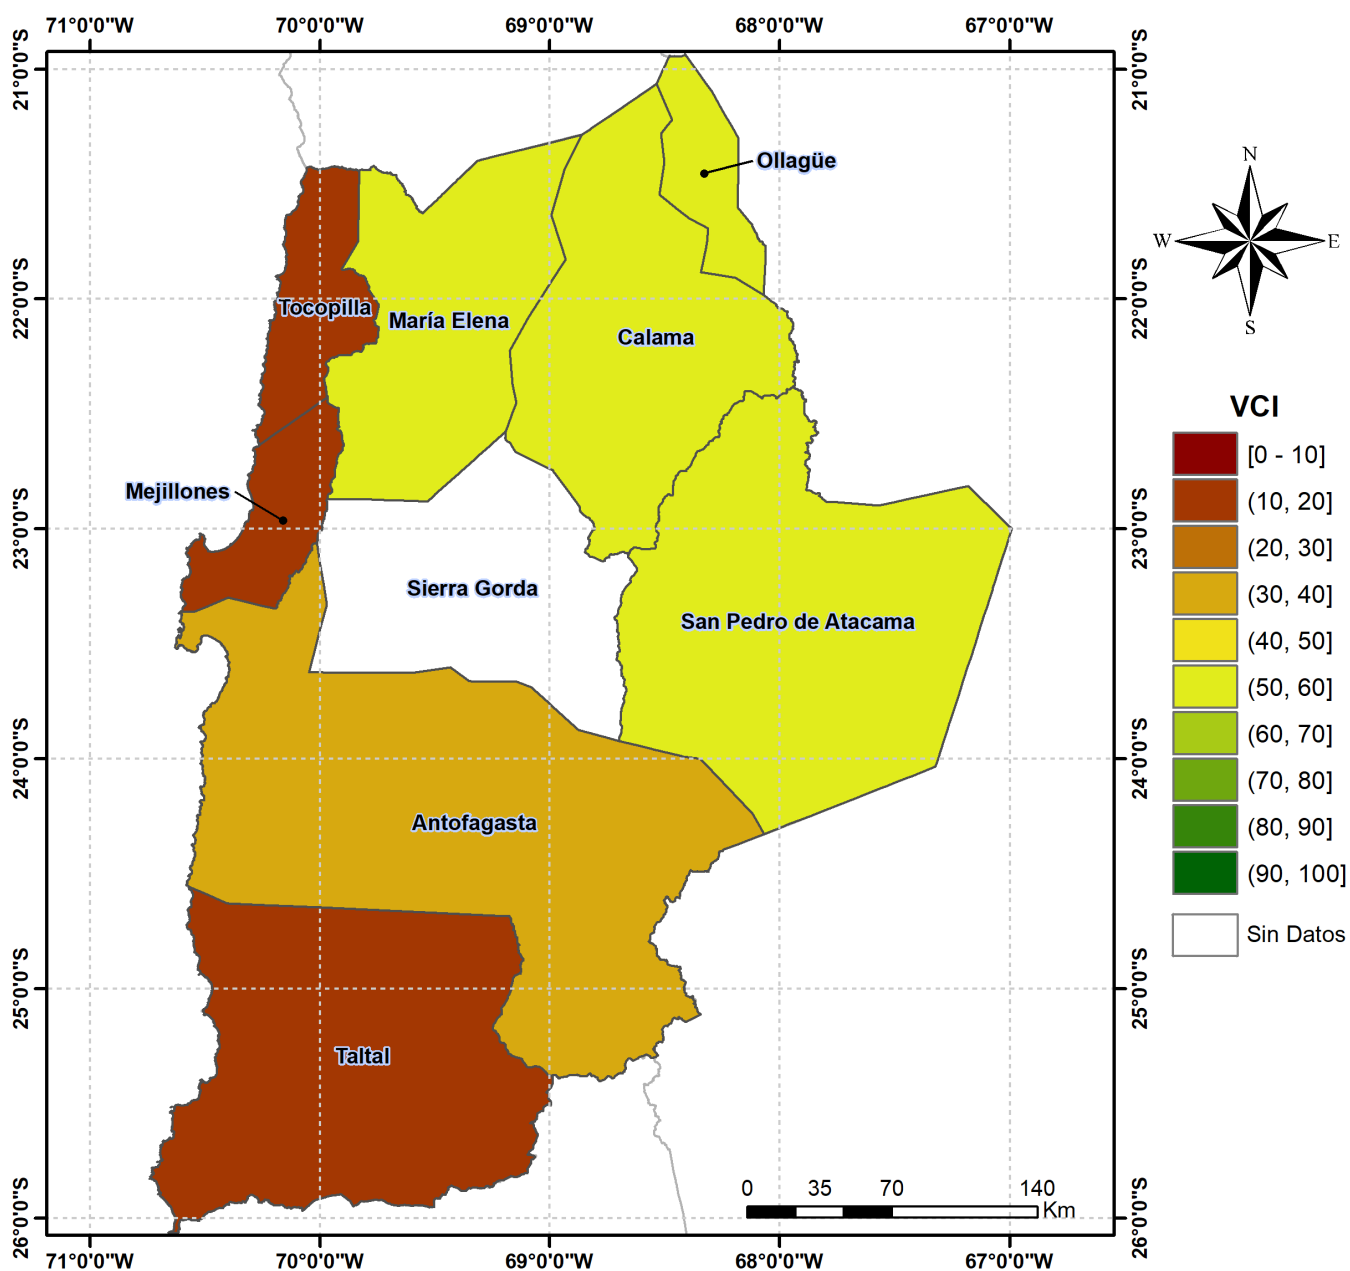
71°0'0"W 70°0'0"W 69°0'0"W 68°0'0"W 67°0'0"W

21°0'0"S 22°0'0"S 23°0'0"S 24°0'0"S 25°0'0"S 26°0'0"S

21°0'0"S 22°0'0"S 23°0'0"S 24°0'0"S 25°0'0"S 26°0'0"S

Ollagüe

N
W E
S

Tocopilla
María Elena
Calama

VCI

Mejillones
Sierra Gorda
San Pedro de Atacama
Antofagasta
Taltal

| [0 - 10] |
| (10, 20] |
| (20, 30] |
| (30, 40] |
| (40, 50] |
| (50, 60] |
| (60, 70] |
| (70, 80] |
| (80, 90] |
| (90, 100] |

Sin Datos

0 35 70 140 Km

71°0'0"W 70°0'0"W 69°0'0"W 68°0'0"W 67°0'0"W